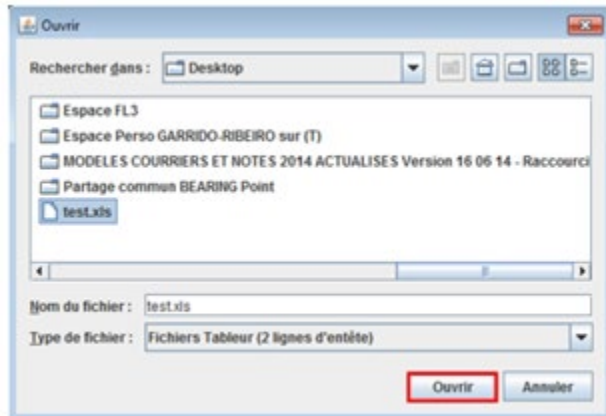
Ouvrir

Rechercher dans : Desktop

Espace FL3
Espace Perso GARRIDO-RIBEIRO sur (T)
MODELES COURRIERS ET NOTES 2014 ACTUALISES Version 16 06 14 - Raccourci
Partage commun BEARING Point
test.xls

Nom du fichier : test.xls
Type de fichier : Fichiers Tableur (2 lignes d'entête)

Ouvrir Annuler